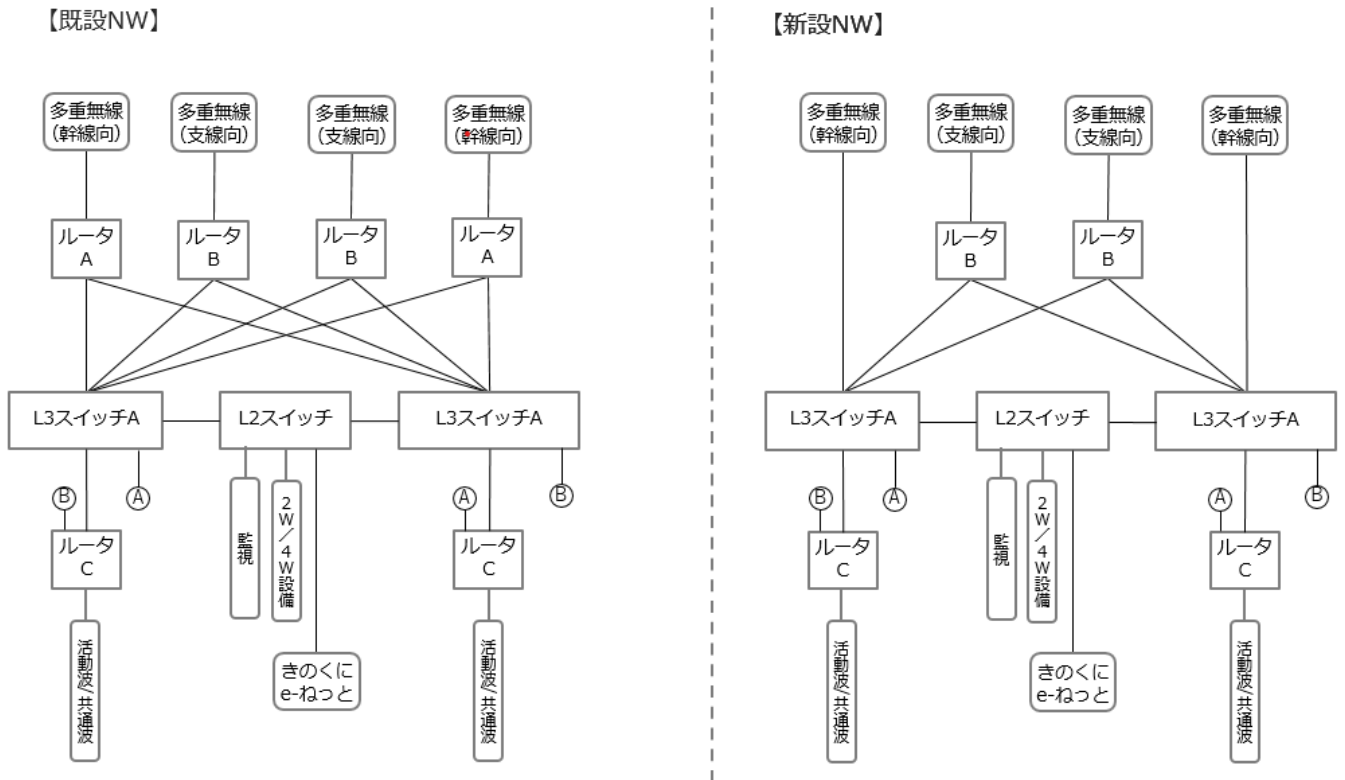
【既設NW】

多重無線
(幹線向)

多重無線
(支線向)

多重無線
(支線向)

多重無線
(幹線向)

ルータ
A

ルータ
B

ルータ
B

ルータ
A

L3スイッチA

L2スイッチ

L3スイッチA

Ⓑ

Ⓐ

監視

2W/4W設備

Ⓐ

Ⓑ

ルータ
C

ルータ
C

活動波/共通波

きのくに
e-ねっと

活動波/共通波

【新設NW】

多重無線
(幹線向)

多重無線
(支線向)

多重無線
(支線向)

多重無線
(幹線向)

ルータ
B

ルータ
B

L3スイッチA

L2スイッチ

L3スイッチA

Ⓑ

Ⓐ

監視

2W/4W設備

Ⓐ

Ⓑ

ルータ
C

ルータ
C

活動波/共通波

きのくに
e-ねっと

活動波/共通波